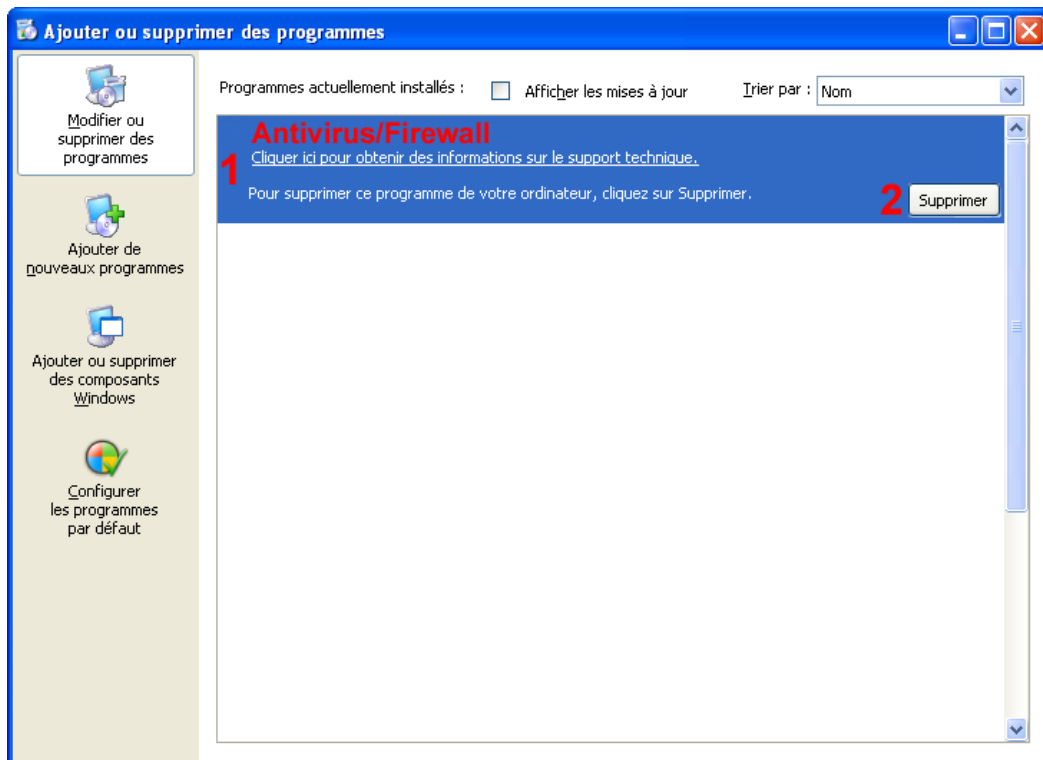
Ajouter ou supprimer des programmes

Modifier ou supprimer des programmes

Ajouter de nouveaux programmes

Ajouter ou supprimer des composants Windows

Configurer les programmes par défaut

Programmes actuellement installés : Afficher les mises à jour Trier par : Nom

Antivirus/Firewall
1
Cliquer ici pour obtenir des informations sur le support technique.

Pour supprimer ce programme de votre ordinateur, cliquez sur Supprimer.

2 Supprimer